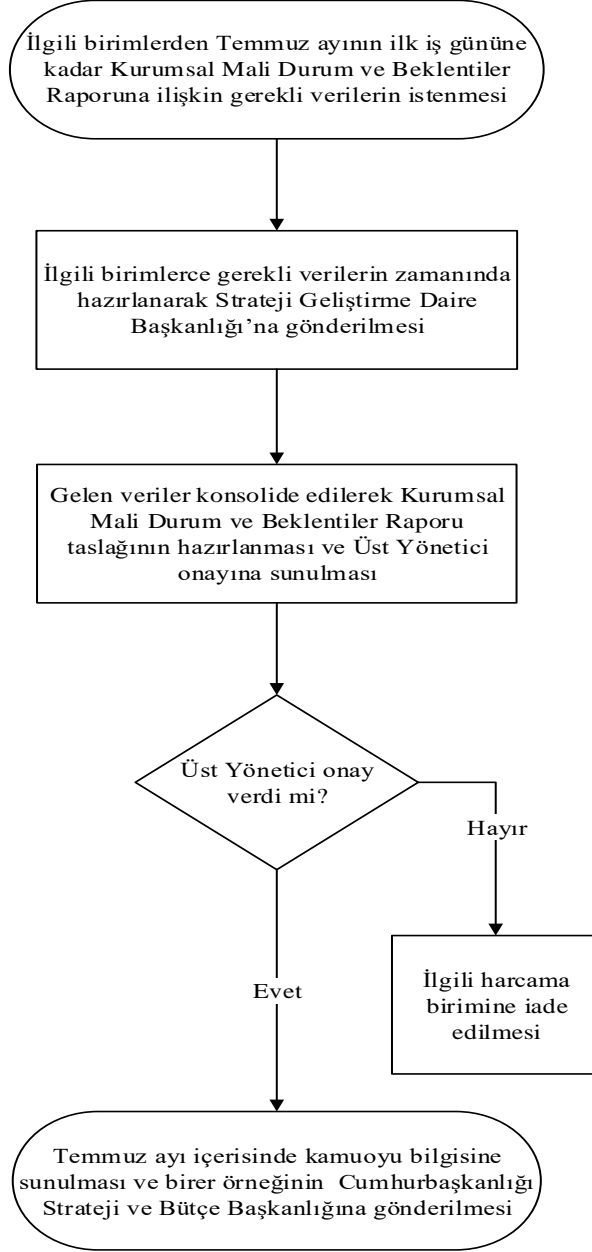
İlgili birimlerden Temmuz ayının ilk iş gününe kadar Kurumsal Mali Durum ve Beklentiler Raporuna ilişkin gerekli verilerin istenmesi

İlgili birimlerce gerekli verilerin zamanında hazırlanarak Strateji Geliştirme Daire Başkanlığı'na gönderilmesi

Gelen veriler konsolide edilerek Kurumsal Mali Durum ve Beklentiler Raporu taslağının hazırlanması ve Üst Yönetici onayına sunulması

Üst Yönetici onay verdi mi?

Hayır

İlgili harcama birimine iade edilmesi

Evet

Temmuz ayı içerisinde kamuoyu bilgisine sunulması ve birer örneğinin Cumhurbaşkanlığı Strateji ve Bütçe Başkanlığına gönderilmesi